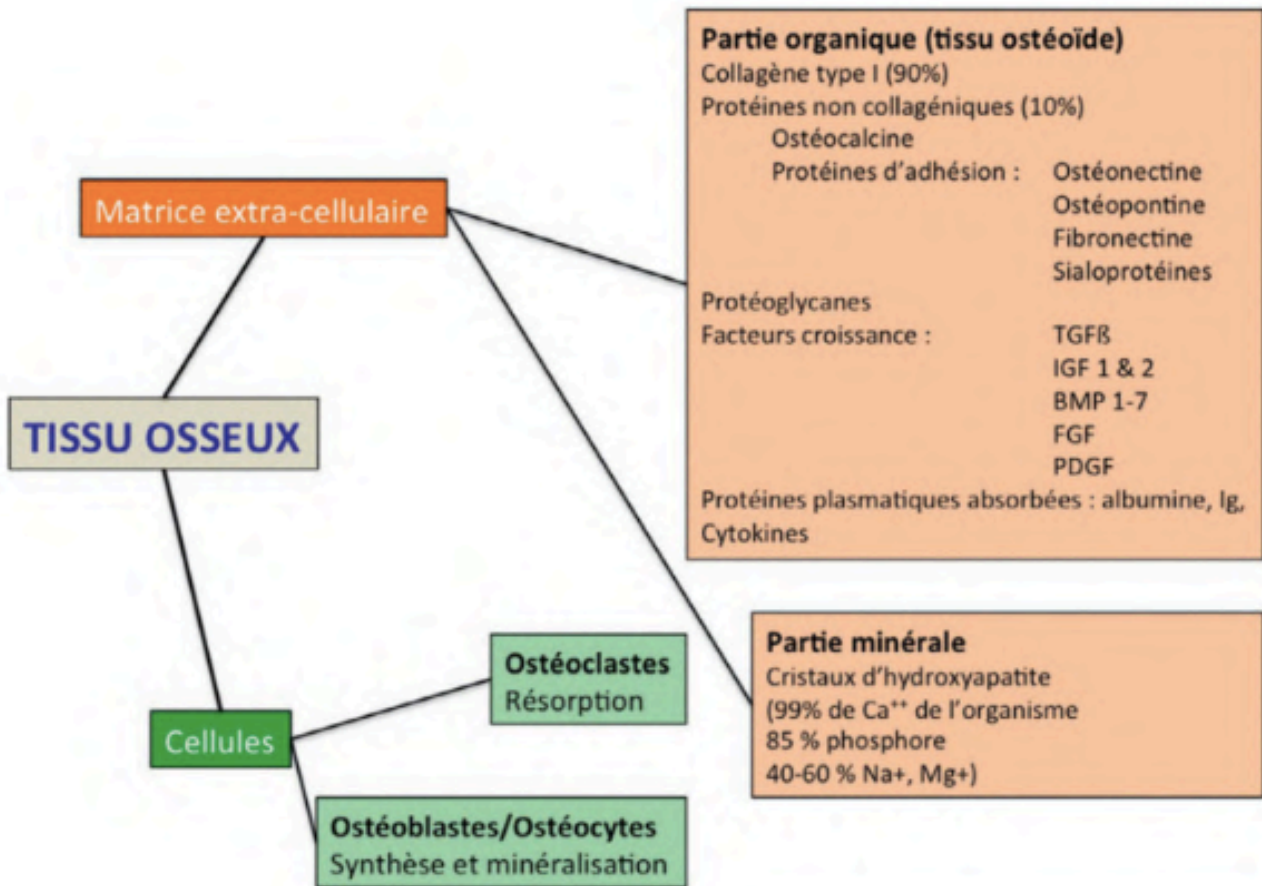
Matrice extra-cellulaire

Partie organique (tissu ostéoïde)
Collagène type I (90%)
Protéines non collagéniques (10%)
Ostéocalcine
Protéines d'adhésion : Ostéonectine
Ostéopontine
Fibronectine
Sialoprotéines
Protéoglycanes
Facteurs croissance : TGFß
IGF 1 & 2
BMP 1-7
FGF
PDGF
Protéines plasmatiques absorbées : albumine, Ig, Cytokines

TISSU OSSEUX

Partie minérale
Cristaux d'hydroxyapatite
(99% de $Ca^{++}$ de l'organisme
85 % phosphore
40-60 % Na+, Mg+)

Cellules

Ostéoclastes
Résorption

Ostéoblastes/Ostéocytes
Synthèse et minéralisation